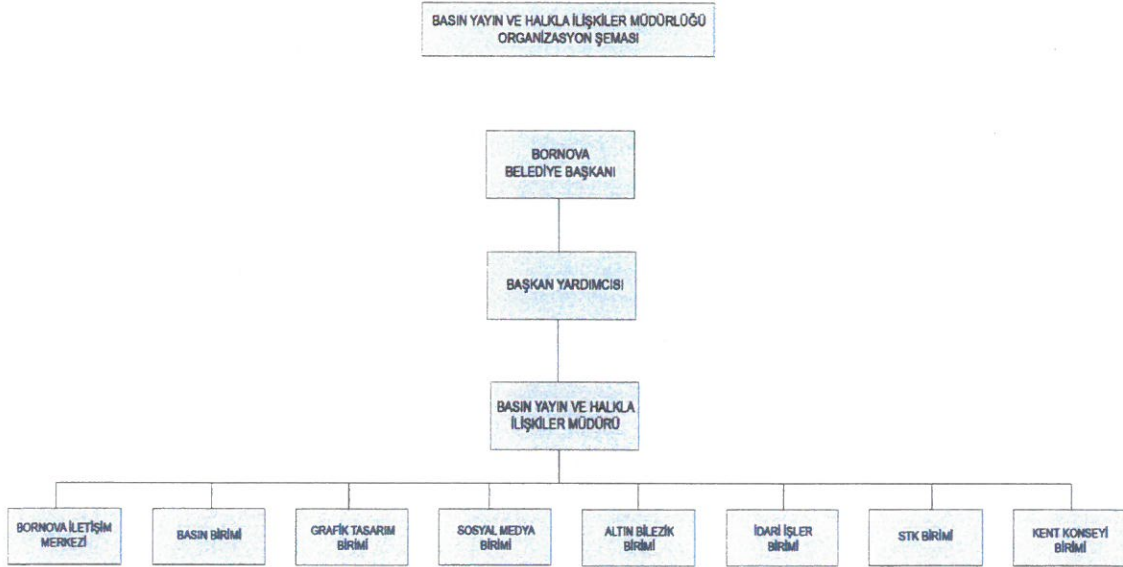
BASIN YAYIN VE HALKLA İLİŞKİLER MÜDÜRLÜĞÜ ORGANİZASYON ŞEMASI

BORNOVA BELEDİYE BAŞKANI

BAŞKAN YARDIMCISI

BASIN YAYIN VE HALKLA İLİŞKİLER MÜDÜRÜ

BORNOVA İLETİŞİM MERKEZİ

BASIN BİRİMİ

GRAFİK TASARIM BİRİMİ

SOSYAL MEDYA BİRİMİ

ALTIN BİLEZİK BİRİMİ

İDARİ İŞLER BİRİMİ

STK BİRİMİ

KENT KONSEYİ BİRİMİ